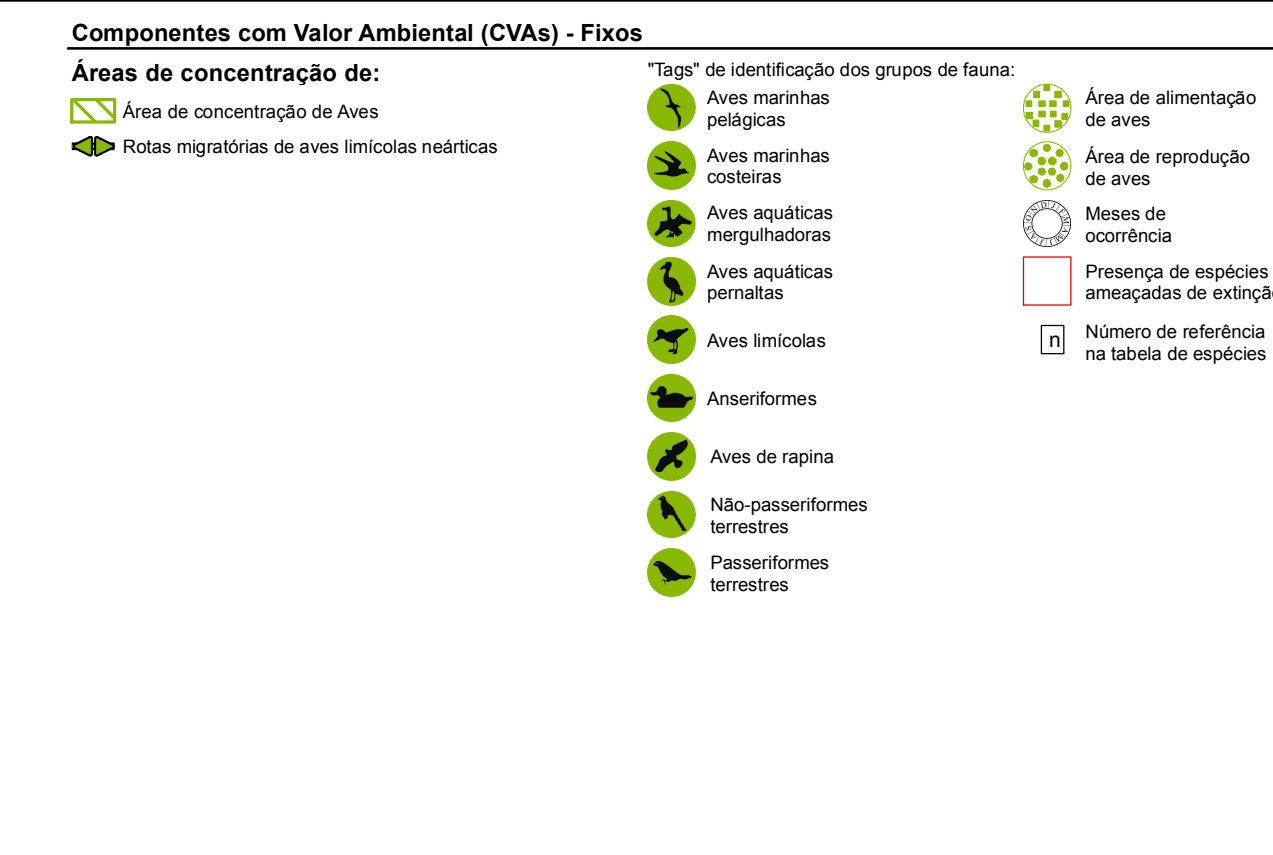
Componentes com Valor Ambiental (CVAs) - Fixos

Áreas de concentração de:

Área de concentração de Aves

Rotas migratórias de aves limícolas neárticas

"Tags" de identificação dos grupos de fauna:

Aves marinhas pelágicas

Aves marinhas costeiras

Aves aquáticas mergulhadoras

Aves aquáticas pernaltas

Aves limícolas

Anseriformes

Aves de rapina

Não-passeriformes terrestres

Passeriformes terrestres

Área de alimentação de aves

Área de reprodução de aves

Meses de ocorrência

Presença de espécies ameaçadas de extinç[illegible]

n Número de referência na tabela de espécies